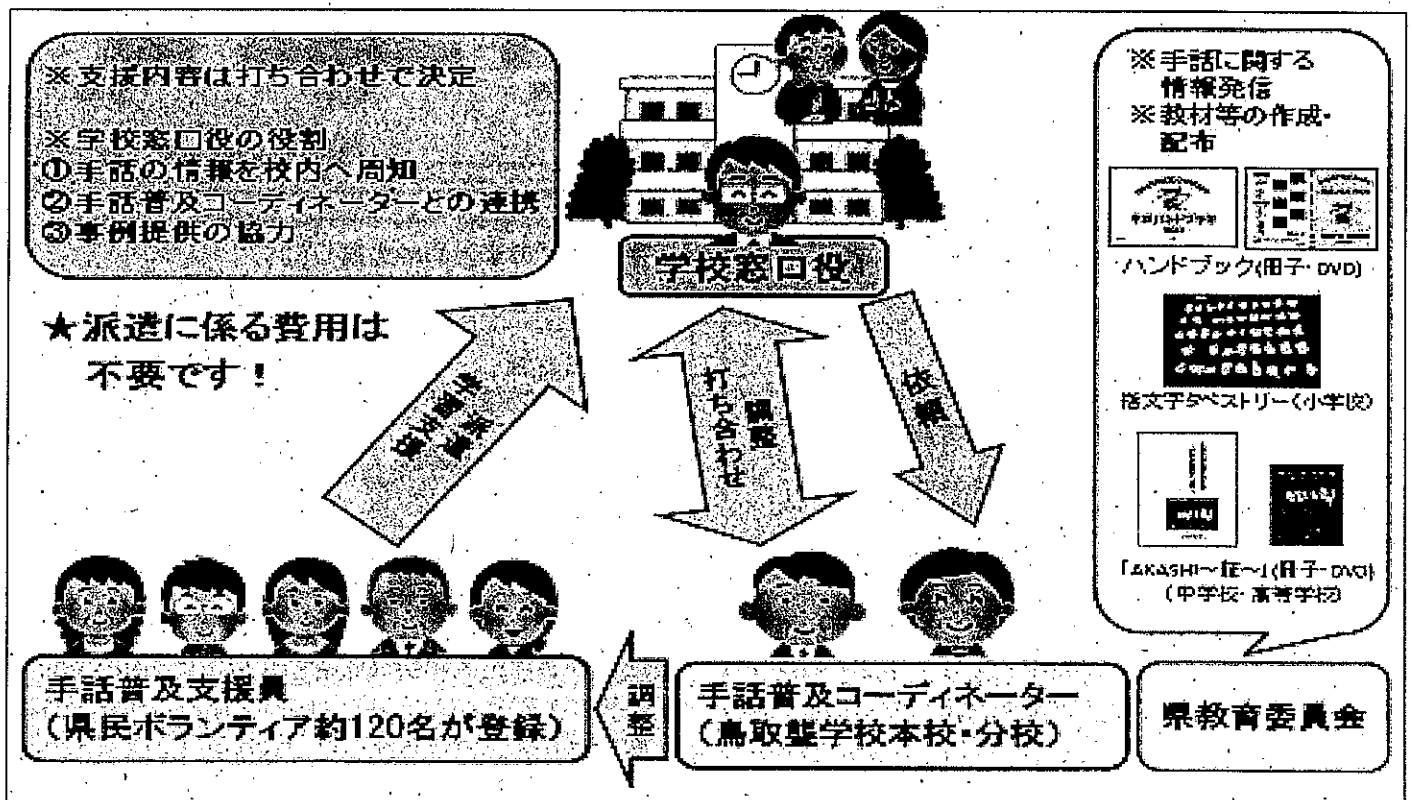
※支援内容は打ち合わせで決定

※学校窓口役の役割
①手話の情報を校内へ周知
②手話普及コーディネーターとの連携
③事例提供の協力

学校窓口役

※手話に関する情報発信
※教材等の作成・配布

ハンドブック(冊子・DVD)

指文字タペストリー(小学校)

「AKASHI～証～」(冊子・DVD)
(中学校・高等学校)

★派遣に係る費用は不要です！

派遣支援

打ち合わせ
調整

依頼

手話普及支援員
(県民ボランティア約120名が登録)

調整

手話普及コーディネーター
(鳥取聾学校本校・分校)

県教育委員会